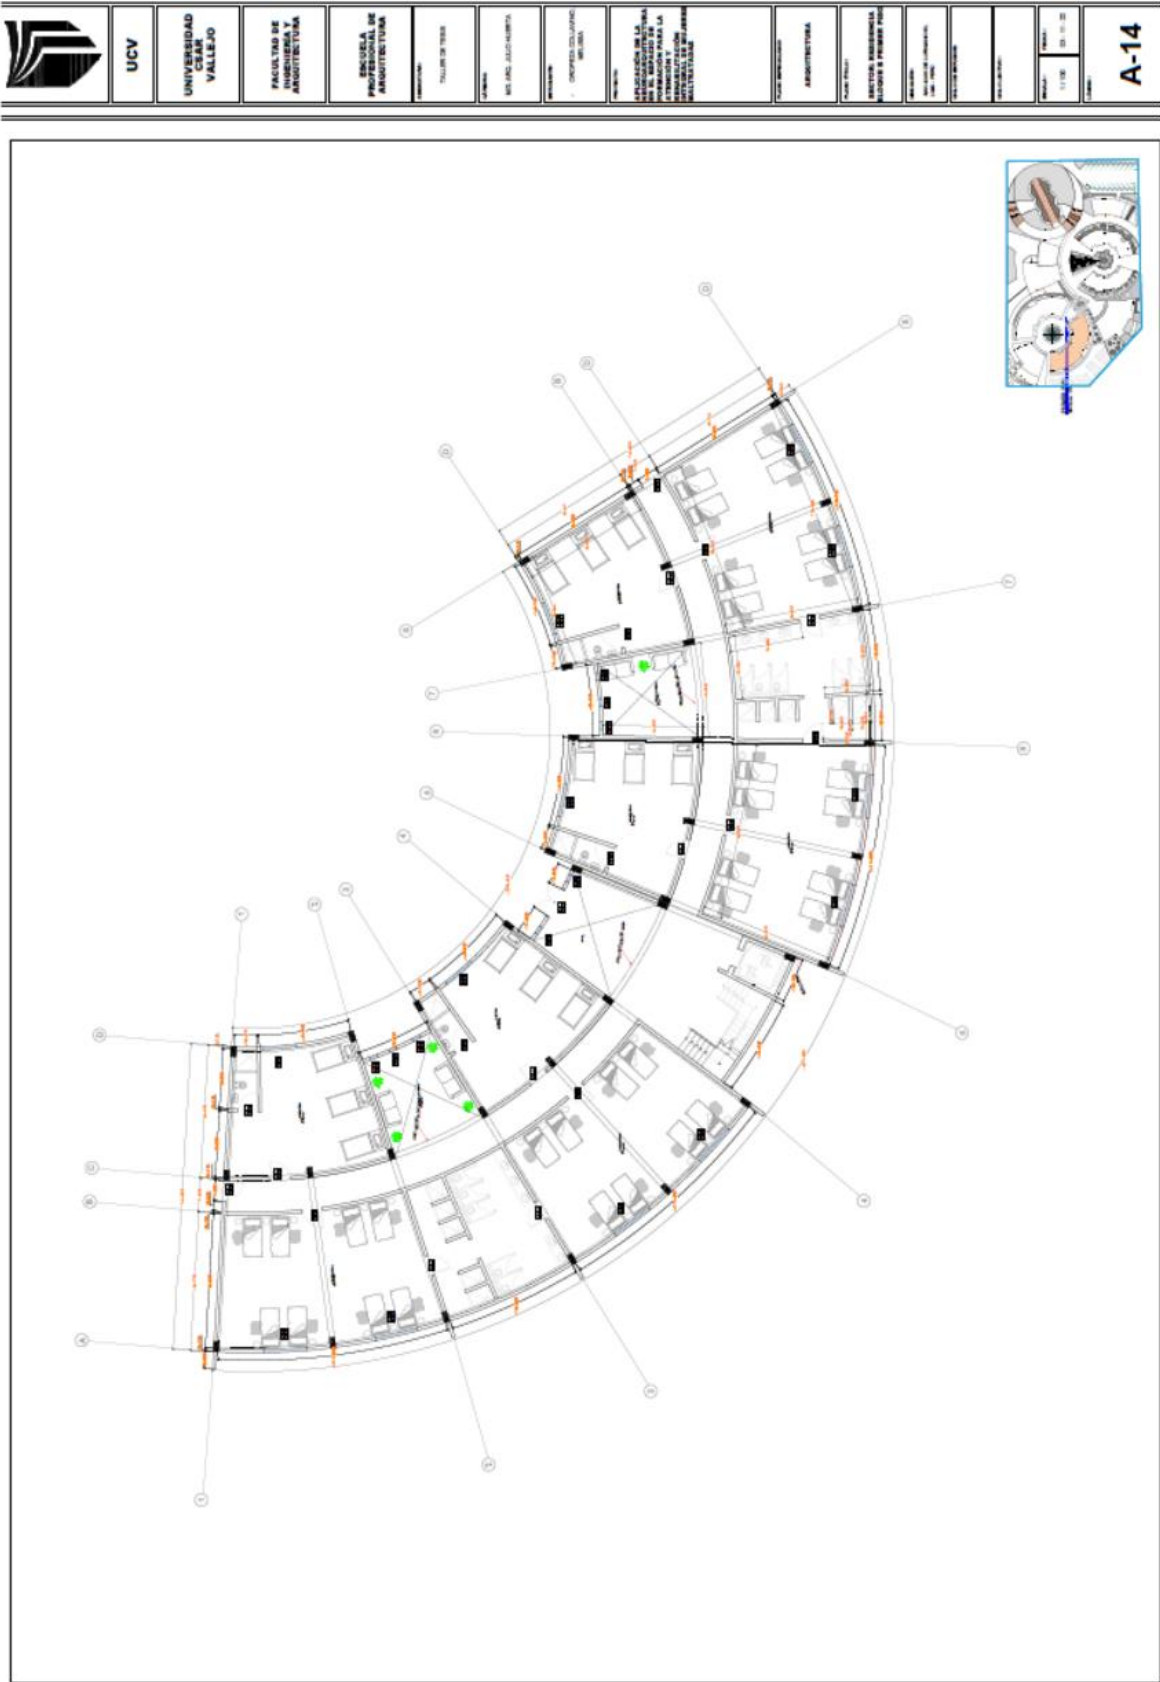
UCV

UNIVERSIDAD CÉSAR VALLEJO

FACULTAD DE INGENIERÍA Y ARQUITECTURA

ESCUELA PROFESIONAL DE ARQUITECTURA

TALLER DE TESIS

ASESOR: MG. ARQ. JULIO HUERTA

CHOPPEZA COLLAZOS, MELISSA

APLICACIÓN DE LA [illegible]

ARQUITECTURA

SECTOR: RESIDENCIA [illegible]

A-14